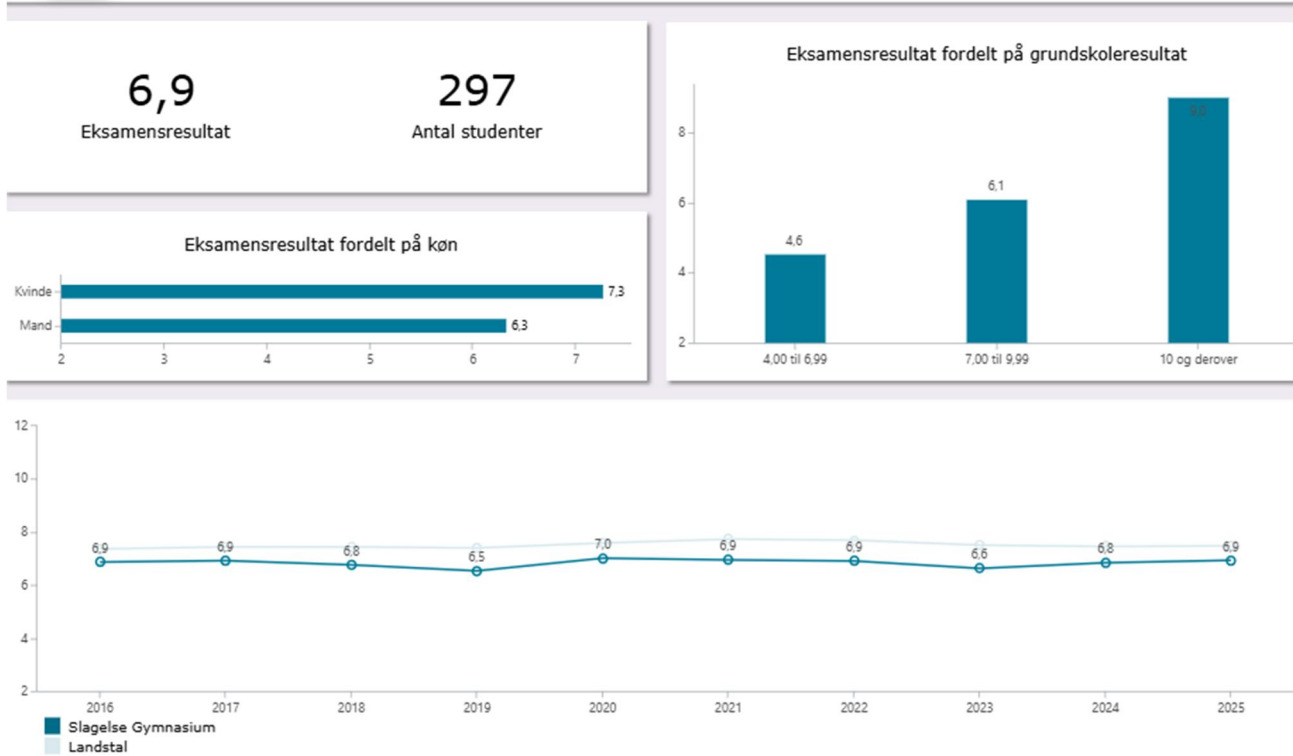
6,9
Eksamensresultat

297
Antal studenter

Eksamensresultat fordelt på køn

Kvinde 7,3
Mand 6,3
2 3 4 5 6 7

Eksamensresultat fordelt på grundskoleresultat

8
6
4
2
4,6
6,1
9,0
4,00 til 6,99
7,00 til 9,99
10 og derover

12
10
8
6
4
2
6,9 6,9 6,8 6,5 7,0 6,9 6,9 6,6 6,8 6,9
2016 2017 2018 2019 2020 2021 2022 2023 2024 2025

Slagelse Gymnasium
Landstal